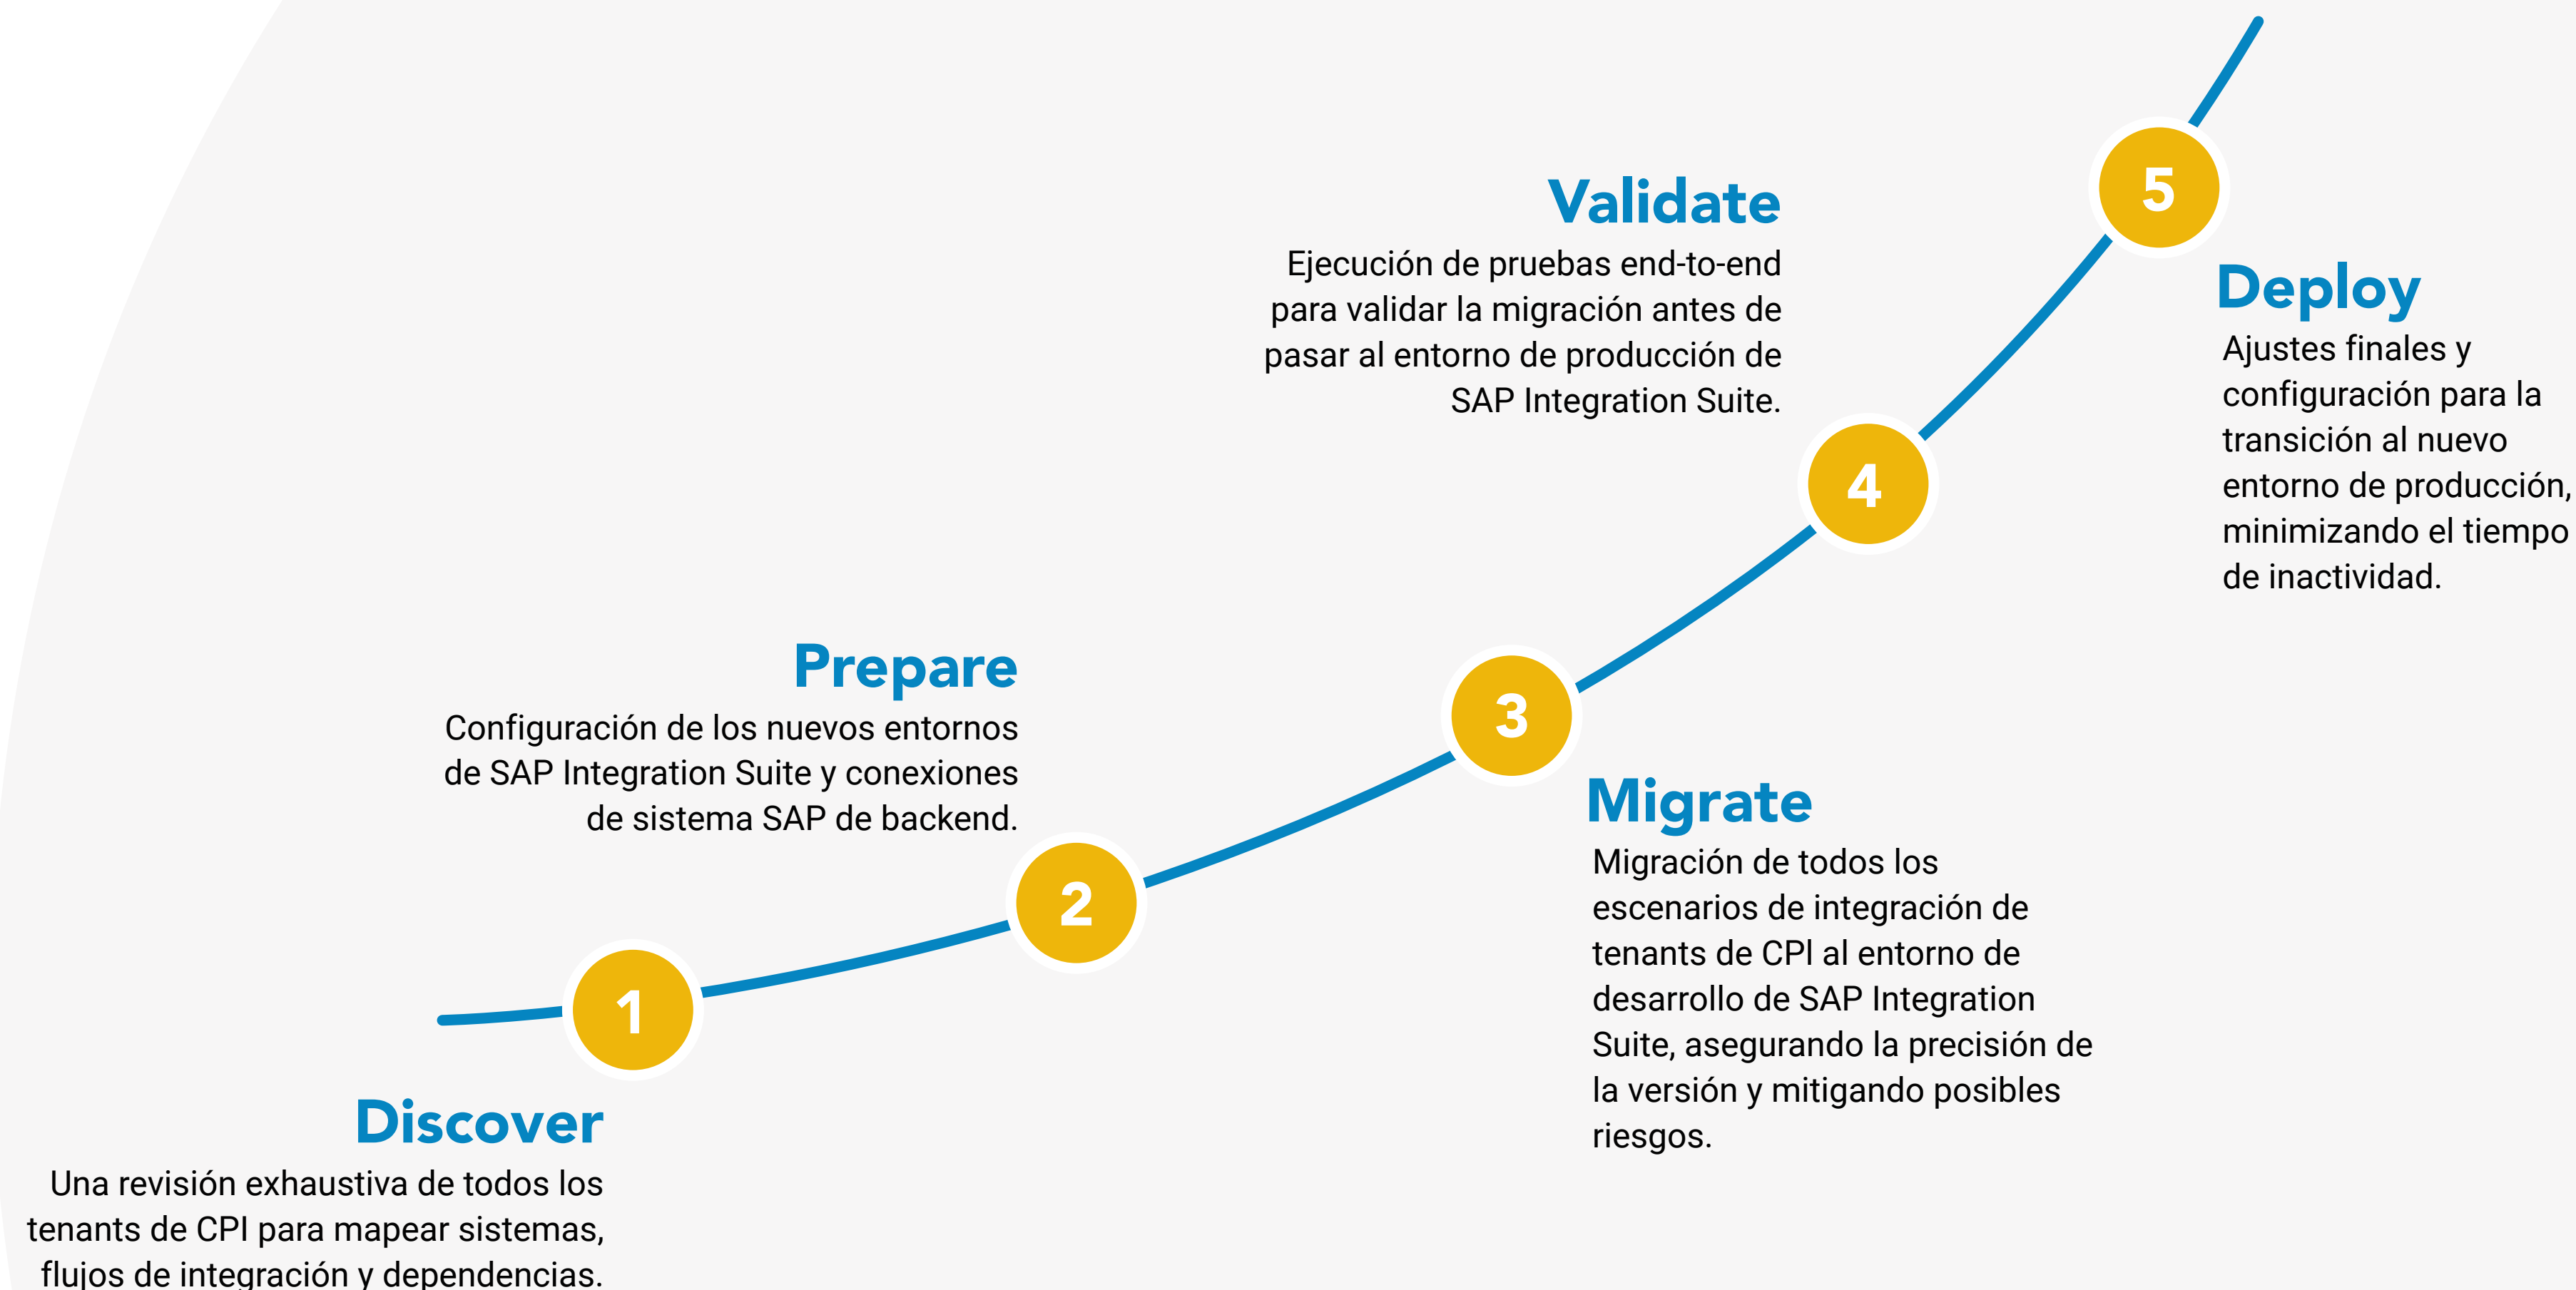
1

Discover

Una revisión exhaustiva de todos los tenants de CPI para mapear sistemas, flujos de integración y dependencias.

2

Prepare

Configuración de los nuevos entornos de SAP Integration Suite y conexiones de sistema SAP de backend.

3

Migrate

Migración de todos los escenarios de integración de tenants de CPI al entorno de desarrollo de SAP Integration Suite, asegurando la precisión de la versión y mitigando posibles riesgos.

4

Validate

Ejecución de pruebas end-to-end para validar la migración antes de pasar al entorno de producción de SAP Integration Suite.

5

Deploy

Ajustes finales y configuración para la transición al nuevo entorno de producción, minimizando el tiempo de inactividad.